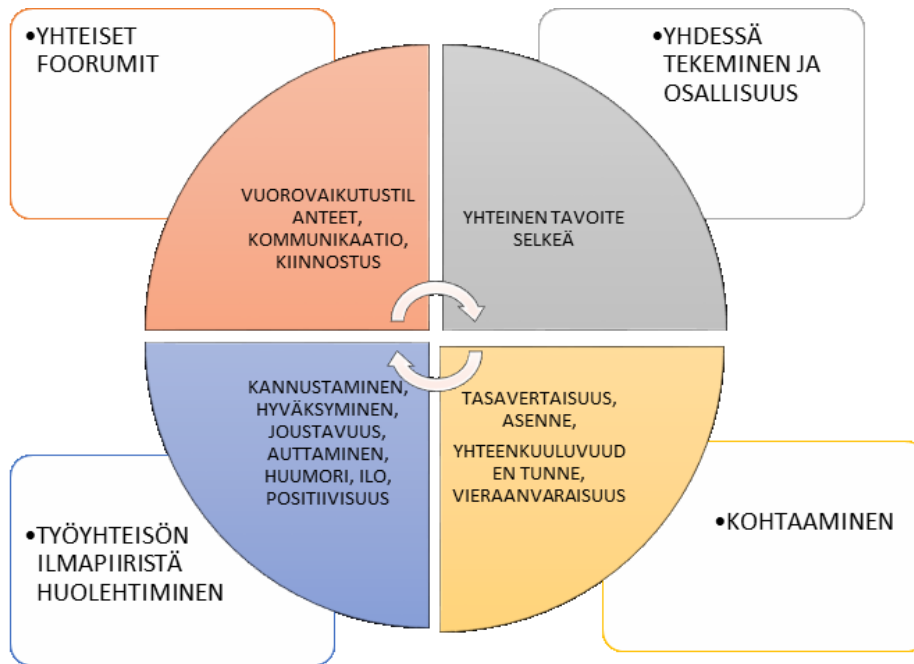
•YHTEISET FOORUMIT

•YHDESSÄ TEKEMINEN JA OSALLISUUS

VUOROVAIKUTUSTILANTEET, KOMMUNIKAATIO, KIINNOSTUS

YHTEINEN TAVOITE SELKEÄ

KANNUSTAMINEN, HYVÄKSYMINEN, JOUSTAVUUS, AUTTAMINEN, HUUMORI, ILO, POSITIIVISUUS

TASAVERTAISUUS, ASENNE,

YHTEENKUULUVUUDEN TUNNE, VIERAANVARAISUUS

•TYÖYHTEISÖN ILMAPIIRISTÄ HUOLEHTIMINEN

•KOHTAAMINEN